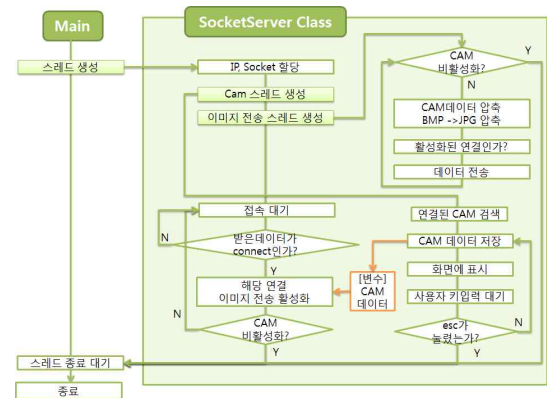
Main

SocketServer Class

스레드 생성

IP, Socket 할당

Cam 스레드 생성

이미지 전송 스레드 생성

CAM 비활성화?

Y

N

CAM데이터 압축 BMP ->JPG 압축

활성화된 연결인가?

데이터 전송

접속 대기

N

받은데이터가 connect인가?

Y

해당 연결 이미지 전송 활성화

N

CAM 비활성화?

Y

연결된 CAM 검색

CAM 데이터 저장

[변수] CAM 데이터

화면에 표시

사용자 키입력 대기

esc가 눌렸는가?

N

Y

스레드 종료 대기

종료